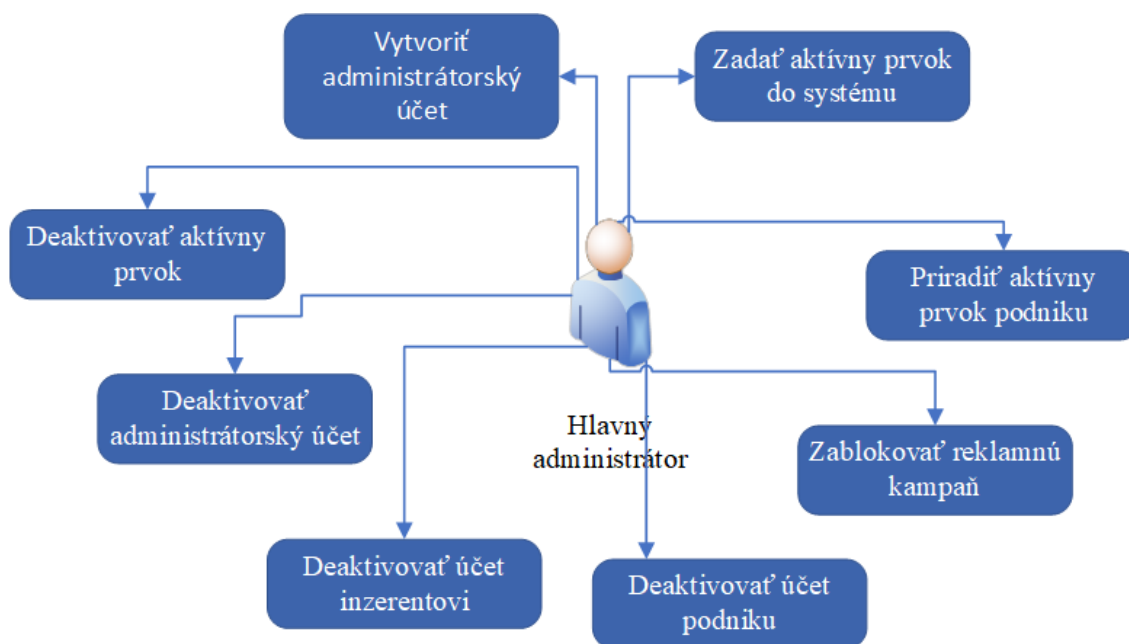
Vytvoriť administrátorský účet

Zadať aktívny prvok do systému

Deaktivovať aktívny prvok

Priradiť aktívny prvok podniku

Deaktivovať administrátorský účet

Hlavný administrátor

Zablokovať reklamnú kampaň

Deaktivovať účet inzerentovi

Deaktivovať účet podniku